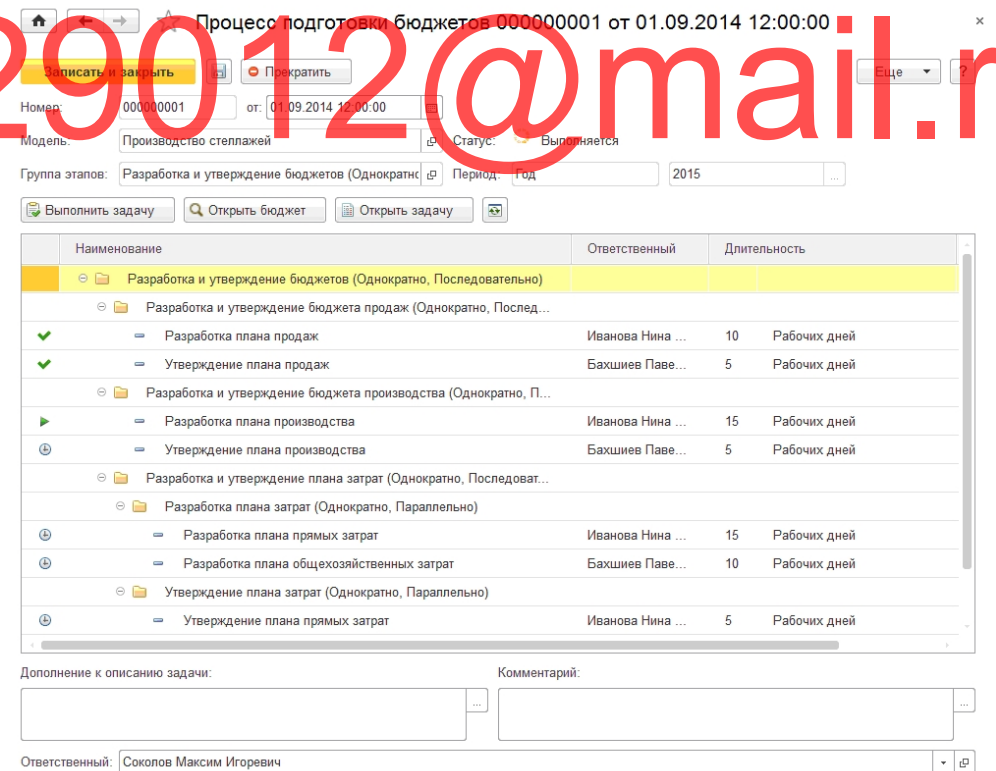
Процесс подготовки бюджетов 000000001 от 01.09.2014 12:00:00

29012@mail.r

Записать и закрыть | Прекратить | Еще | ?

Номер: 000000001 от: 01.09.2014 12:00:00

Модель: Производство стеллажей Статус: Выполняется

Группа этапов: Разработка и утверждение бюджетов (Однократно Период: Год 2015

Выполнить задачу | Открыть бюджет | Открыть задачу

| Наименование | Ответственный | Длительность | |
|---|---|---|---|
| Разработка и утверждение бюджетов (Однократно, Последовательно) | | | |
| Разработка и утверждение бюджета продаж (Однократно, Послед... | | | |
| Разработка плана продаж | Иванова Нина ... | 10 | Рабочих дней |
| Утверждение плана продаж | Бахшиев Паве... | 5 | Рабочих дней |
| Разработка и утверждение бюджета производства (Однократно, П... | | | |
| Разработка плана производства | Иванова Нина ... | 15 | Рабочих дней |
| Утверждение плана производства | Бахшиев Паве... | 5 | Рабочих дней |
| Разработка и утверждение плана затрат (Однократно, Последоват... | | | |
| Разработка плана затрат (Однократно, Параллельно) | | | |
| Разработка плана прямых затрат | Иванова Нина ... | 15 | Рабочих дней |
| Разработка плана общехозяйственных затрат | Бахшиев Паве... | 10 | Рабочих дней |
| Утверждение плана затрат (Однократно, Параллельно) | | | |
| Утверждение плана прямых затрат | Иванова Нина ... | 5 | Рабочих дней |

Дополнение к описанию задачи:

Комментарий:

Ответственный: Соколов Максим Игоревич